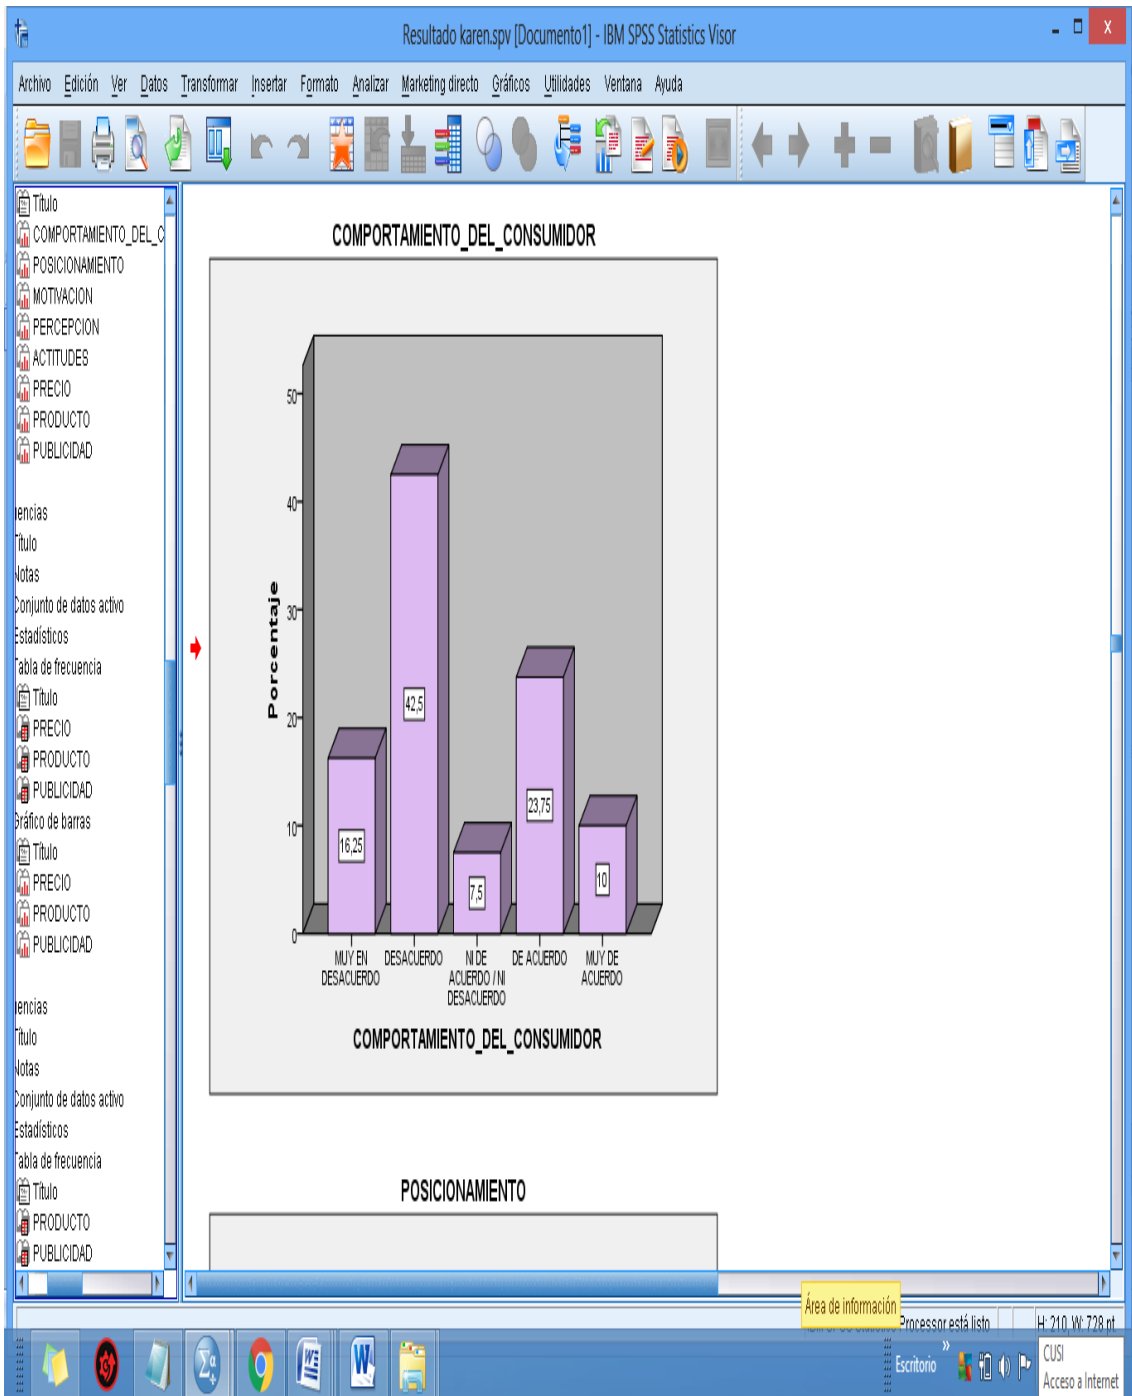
Resultado karen.spv [Documento1] - IBM SPSS Statistics Visor

Archivo Edición Ver Datos Transformar Insertar Formato Analizar Marketing directo Gráficos Utilidades Ventana Ayuda

Título
COMPORTAMIENTO_DEL_C
POSICIONAMIENTO
MOTIVACION
PERCEPCION
ACTITUDES
PRECIO
PRODUCTO
PUBLICIDAD

encias
ítulo
Notas
Conjunto de datos activo
Estadísticos
Tabla de frecuencia
Título
PRECIO
PRODUCTO
PUBLICIDAD
Gráfico de barras
Título
PRECIO
PRODUCTO
PUBLICIDAD

encias
ítulo
Notas
Conjunto de datos activo
Estadísticos
Tabla de frecuencia
Título
PRODUCTO
PUBLICIDAD

COMPORTAMIENTO_DEL_CONSUMIDOR

Porcentaje

50
40
30
20
10
0

16,25
42,5
7,5
23,75
10

MUY EN DESACUERDO
DESACUERDO
NI DE ACUERDO / NI DESACUERDO
DE ACUERDO
MUY DE ACUERDO

COMPORTAMIENTO_DEL_CONSUMIDOR

POSICIONAMIENTO

Área de información
Processor está listo
H: 210, W: 728 pt

Escritorio
CUSI
Acceso a Internet